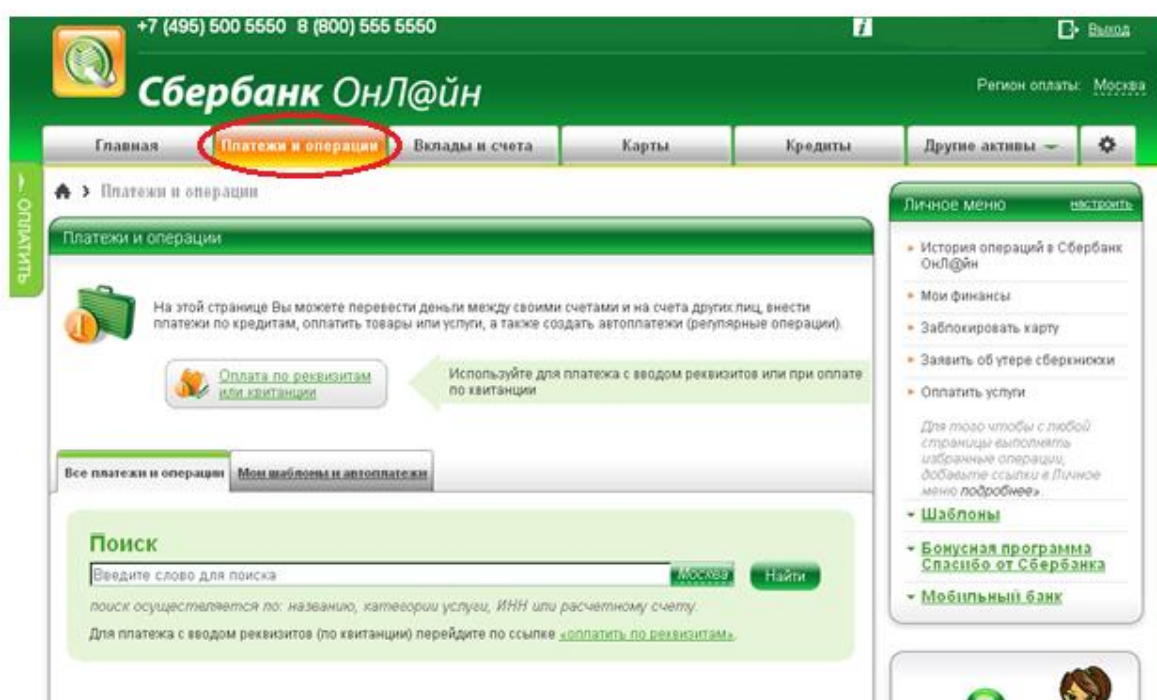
+7 (495) 500 5550 8 (800) 555 5550

i

Выход

Сбербанк ОнЛ@йн

Регион оплаты: Москва

Главная | Платежи и операции | Вклады и счета | Карты | Кредиты | Другие активы

ОПЛАТИТЬ

Платежи и операции

Платежи и операции

На этой странице Вы можете перевести деньги между своими счетами и на счета других лиц, внести платежи по кредитам, оплатить товары или услуги, а также создать автоплатежи (регулярные операции).

Оплата по реквизитам или квитанции

Используйте для платежа с вводом реквизитов или при оплате по квитанции

Все платежи и операции | Мои шаблоны и автоплатежи

Поиск

Введите слово для поиска

Москва

Найти

поиск осуществляется по: названию, категории услуги, ИНН или расчетному счету.

Для платежа с вводом реквизитов (по квитанции) перейдите по ссылке «оплатить по реквизитам».

Личное меню

настроить

История операций в Сбербанк ОнЛ@йн

Мои финансы

Заблокировать карту

Заявить об утере сберкнижки

Оплатить услуги

Для того чтобы с любой страницы выполнять избранные операции, добавьте ссылки в Личное меню подробнее»

Шаблоны

Бонусная программа Спасибо от Сбербанка

Мобильный банк